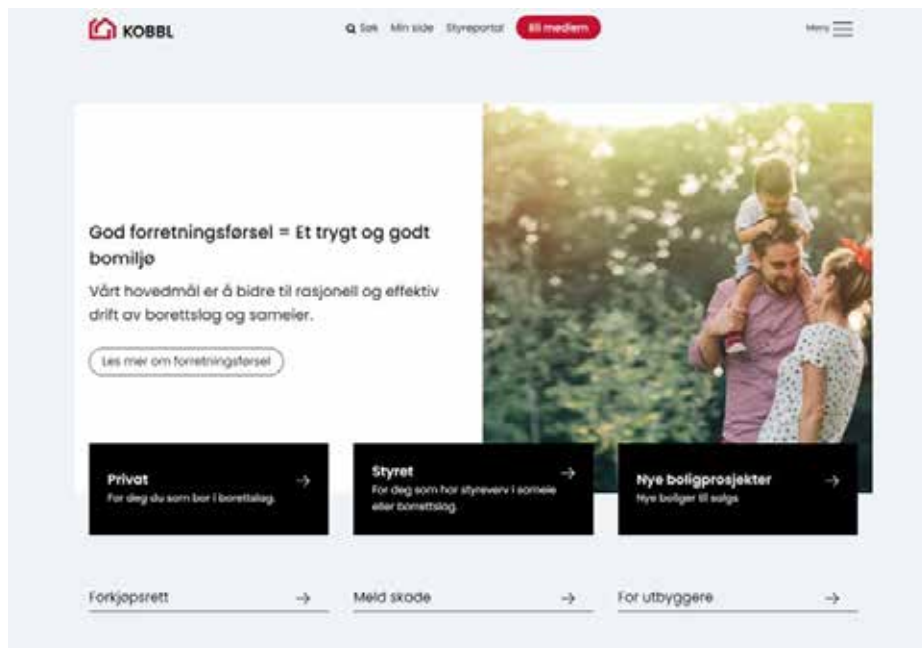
KOBBL

Søk Min side Styreportal Bli medlem

Meny

God forretningsførsel = Et trygt og godt bomiljø

Vårt hovedmål er å bidre til rasjonell og effektiv drift av borettslag og sameier.

Les mer om forretningsførsel

Privat →
For deg du som bor i borettslag.

Styret →
For deg som har styreverv i sameie eller borettslag.

Nye boligprosjekter →
Nye boliger til salgs

Forkjøpsrett →

Meld skade →

For utbyggere →